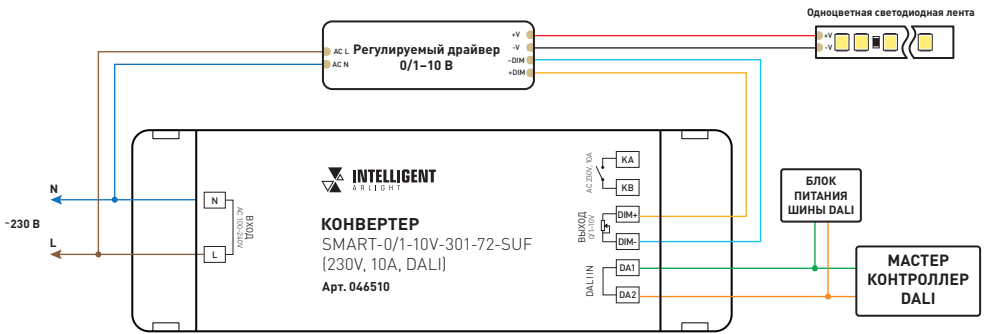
Одноцветная светодиодная лента

+V
-V

AC L
AC N
Регулируемый драйвер
0/1–10 В
+V
-V
-DIM
+DIM

INTELLIGENT
ARLIGHT

КОНВЕРТЕР
SMART-0/1-10V-301-72-SUF
(230V, 10A, DALI)
Арт. 046510

N
L
ВХОД
AC 100-240V

AC 230V, 10A
KA
KB

ВЫХОД
0/1-10V
DIM+
DIM-

DALI IN
DA1
DA2

N
~230 В
L

БЛОК
ПИТАНИЯ
ШИНЫ DALI

МАСТЕР
КОНТРОЛЛЕР
DALI